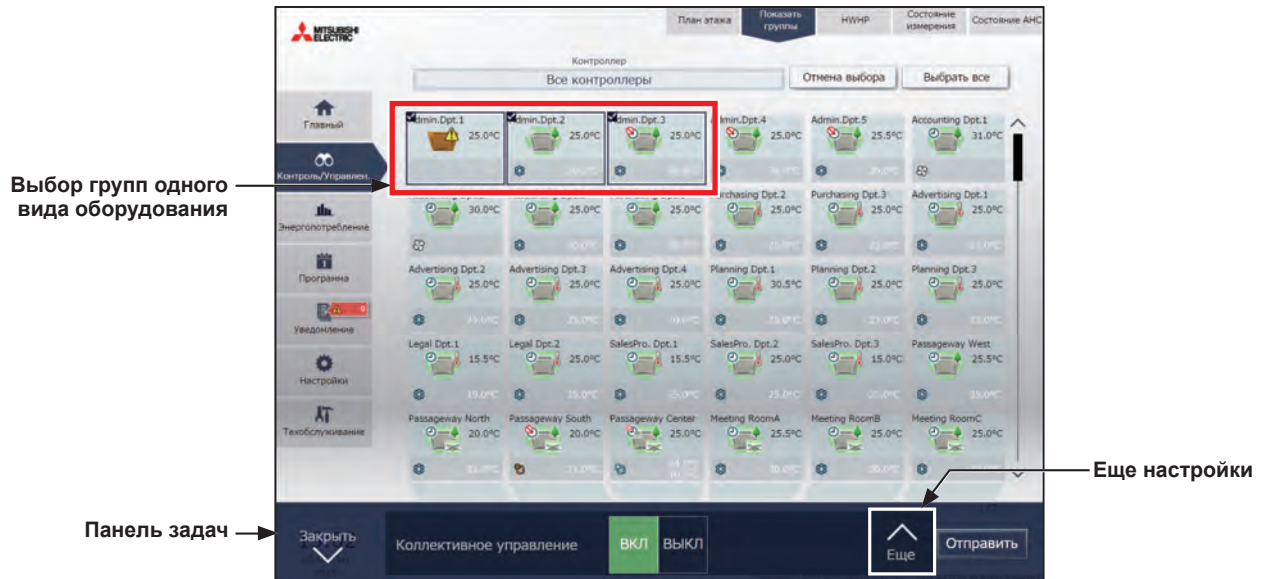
MITSUBISHI ELECTRIC

План этажа
Показать группы
HWHP
Состояние измерения
Состояние AHC

Контроллер
Все контроллеры
Отмена выбора
Выбрать все

Главный
Контроль/Управлен.
Энергопотребление
Программа
Уведомление
Настройки
Техобслуживание

Выбор групп одного вида оборудования

Admin.Dpt.1 25.0°C
Admin.Dpt.2 25.0°C
Admin.Dpt.3 25.0°C
Admin.Dpt.4 25.0°C
Admin.Dpt.5 25.5°C
Accounting Dpt.1 31.0°C

30.0°C
25.0°C
25.0°C
Purchasing Dpt.2 25.0°C
Purchasing Dpt.3 25.0°C
Advertising Dpt.1 25.0°C

Advertising Dpt.2 25.0°C
Advertising Dpt.3 25.0°C
Advertising Dpt.4 25.0°C
Planning Dpt.1 30.5°C
Planning Dpt.2 25.0°C
Planning Dpt.3 25.0°C

Legal Dpt.1 15.5°C
Legal Dpt.2 25.0°C
SalesPro. Dpt.1 15.5°C
SalesPro. Dpt.2 25.0°C
SalesPro. Dpt.3 15.0°C
Passageway West 25.5°C

Passageway North 20.0°C
Passageway South 20.0°C
Passageway Center 25.0°C
Meeting RoomA 25.5°C
Meeting RoomB 25.0°C
Meeting RoomC 25.0°C

Еще настройки

Панель задач

Закрыть
Коллективное управление
ВКЛ
ВЫКЛ
Еще
Отправить